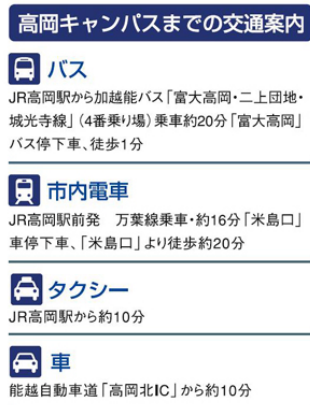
高岡キャンパスまでの交通案内

バス

JR高岡駅から加越能バス「富大高岡・二上団地・城光寺線」（4番乗り場）乗車約20分「富大高岡」バス停下車、徒歩1分

市内電車

JR高岡駅前発　万葉線乗車・約16分「米島口」車停下車、「米島口」より徒歩約20分

タクシー

JR高岡駅から約10分

車

能越自動車道「高岡北IC」から約10分